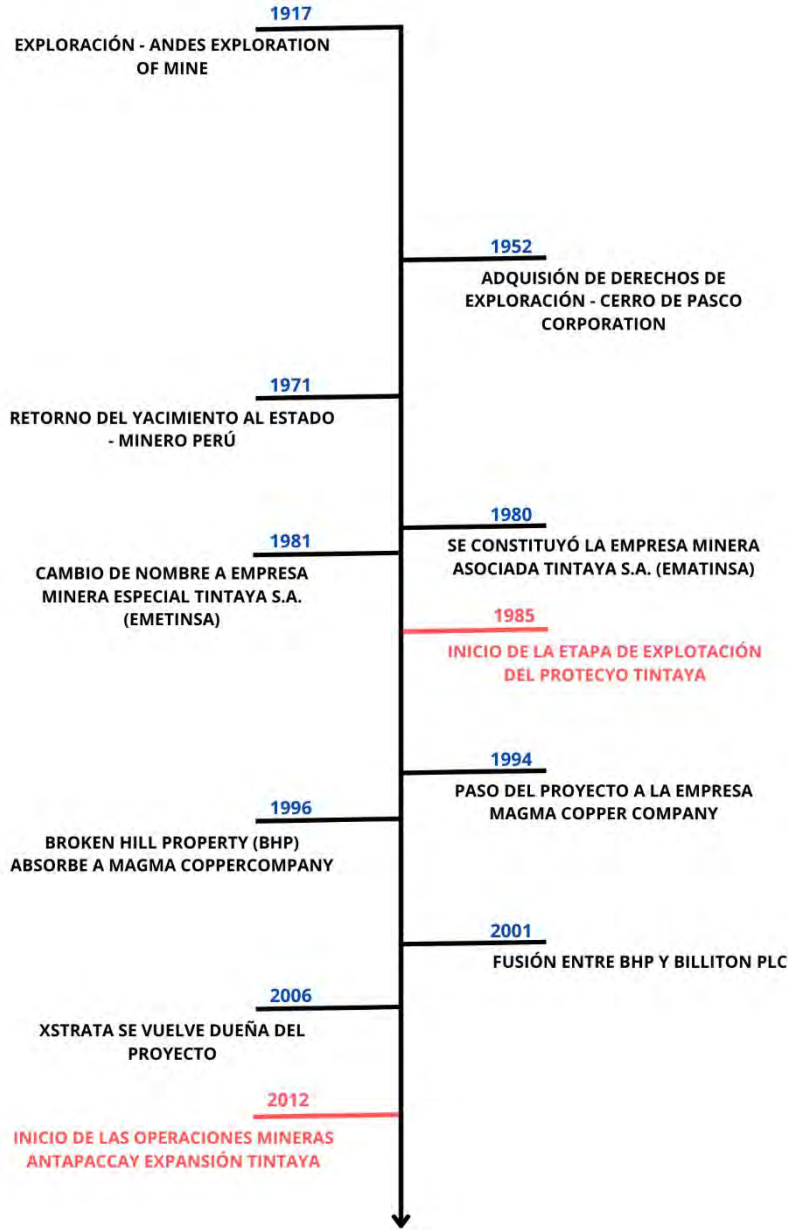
1917
EXPLORACIÓN - ANDES EXPLORATION OF MINE

1952
ADQUISIÓN DE DERECHOS DE EXPLORACIÓN - CERRO DE PASCO CORPORATION

1971
RETORNO DEL YACIMIENTO AL ESTADO - MINERO PERÚ

1980
SE CONSTITUYÓ LA EMPRESA MINERA ASOCIADA TINTAYA S.A. (EMATINSA)

1981
CAMBIO DE NOMBRE A EMPRESA MINERA ESPECIAL TINTAYA S.A. (EMETINSA)

1985
INICIO DE LA ETAPA DE EXPLOTACIÓN DEL PROTECYO TINTAYA

1994
PASO DEL PROYECTO A LA EMPRESA MAGMA COPPER COMPANY

1996
BROKEN HILL PROPERTY (BHP) ABSORBE A MAGMA COPPERCOMPANY

2001
FUSIÓN ENTRE BHP Y BILLITON PLC

2006
XSTRATA SE VUELVE DUEÑA DEL PROYECTO

2012
INICIO DE LAS OPERACIONES MINERAS ANTAPACCAY EXPANSIÓN TINTAYA